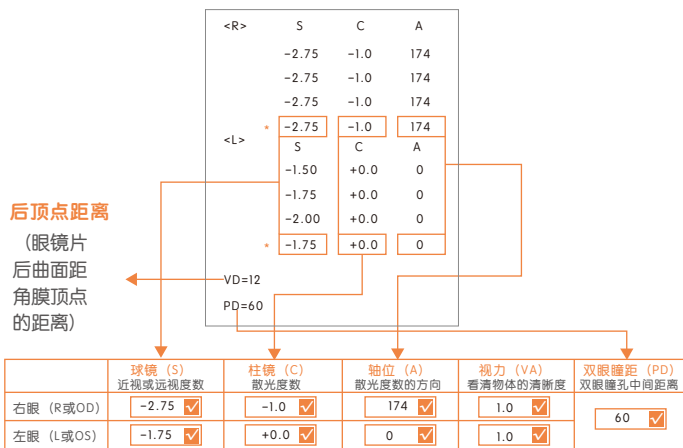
<R> S C A
-2.75 -1.0 174
-2.75 -1.0 174
-2.75 -1.0 174
* -2.75 -1.0 174
<L> S C A
-1.50 +0.0 0
-1.75 +0.0 0
-2.00 +0.0 0
* -1.75 +0.0 0
VD=12
PD=60

后顶点距离
（眼镜片后曲面距角膜顶点的距离）

| | 球镜（S）近视或远视度数 | 柱镜（C）散光度数 | 轴位（A）散光度数的方向 | 视力（VA）看清物体的清晰度 | 双眼瞳距（PD）双眼瞳孔中间距离 |
|---|---|---|---|---|---|
| 右眼（R或OD） | -2.75 | -1.0 | 174 | 1.0 | 60 |
| 左眼（L或OS） | -1.75 | +0.0 | 0 | 1.0 | |